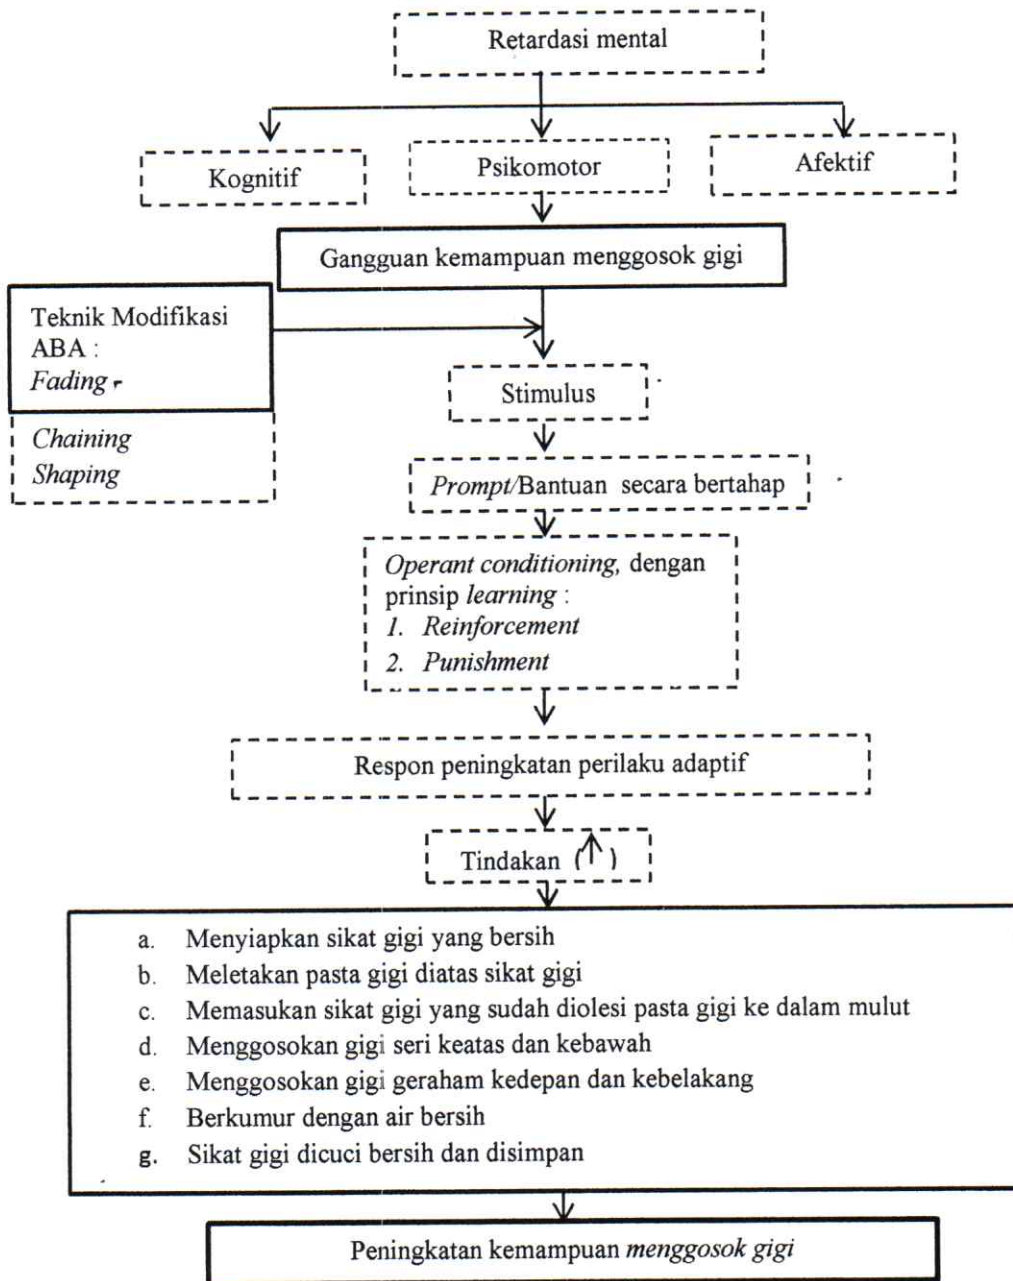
Retardasi mental

Kognitif

Psikomotor

Afektif

Gangguan kemampuan menggosok gigi

Teknik Modifikasi ABA :
*Fading* ,
*Chaining*
*Shaping*

Stimulus

*Prompt*/Bantuan secara bertahap

*Operant conditioning,* dengan prinsip *learning* :
1. *Reinforcement*
2. *Punishment*

Respon peningkatan perilaku adaptif

Tindakan (↑)

a. Menyiapkan sikat gigi yang bersih
b. Meletakan pasta gigi diatas sikat gigi
c. Memasukan sikat gigi yang sudah diolesi pasta gigi ke dalam mulut
d. Menggosokan gigi seri keatas dan kebawah
e. Menggosokan gigi geraham kedepan dan kebelakang
f. Berkumur dengan air bersih
g. Sikat gigi dicuci bersih dan disimpan

Peningkatan kemampuan *menggosok gigi*